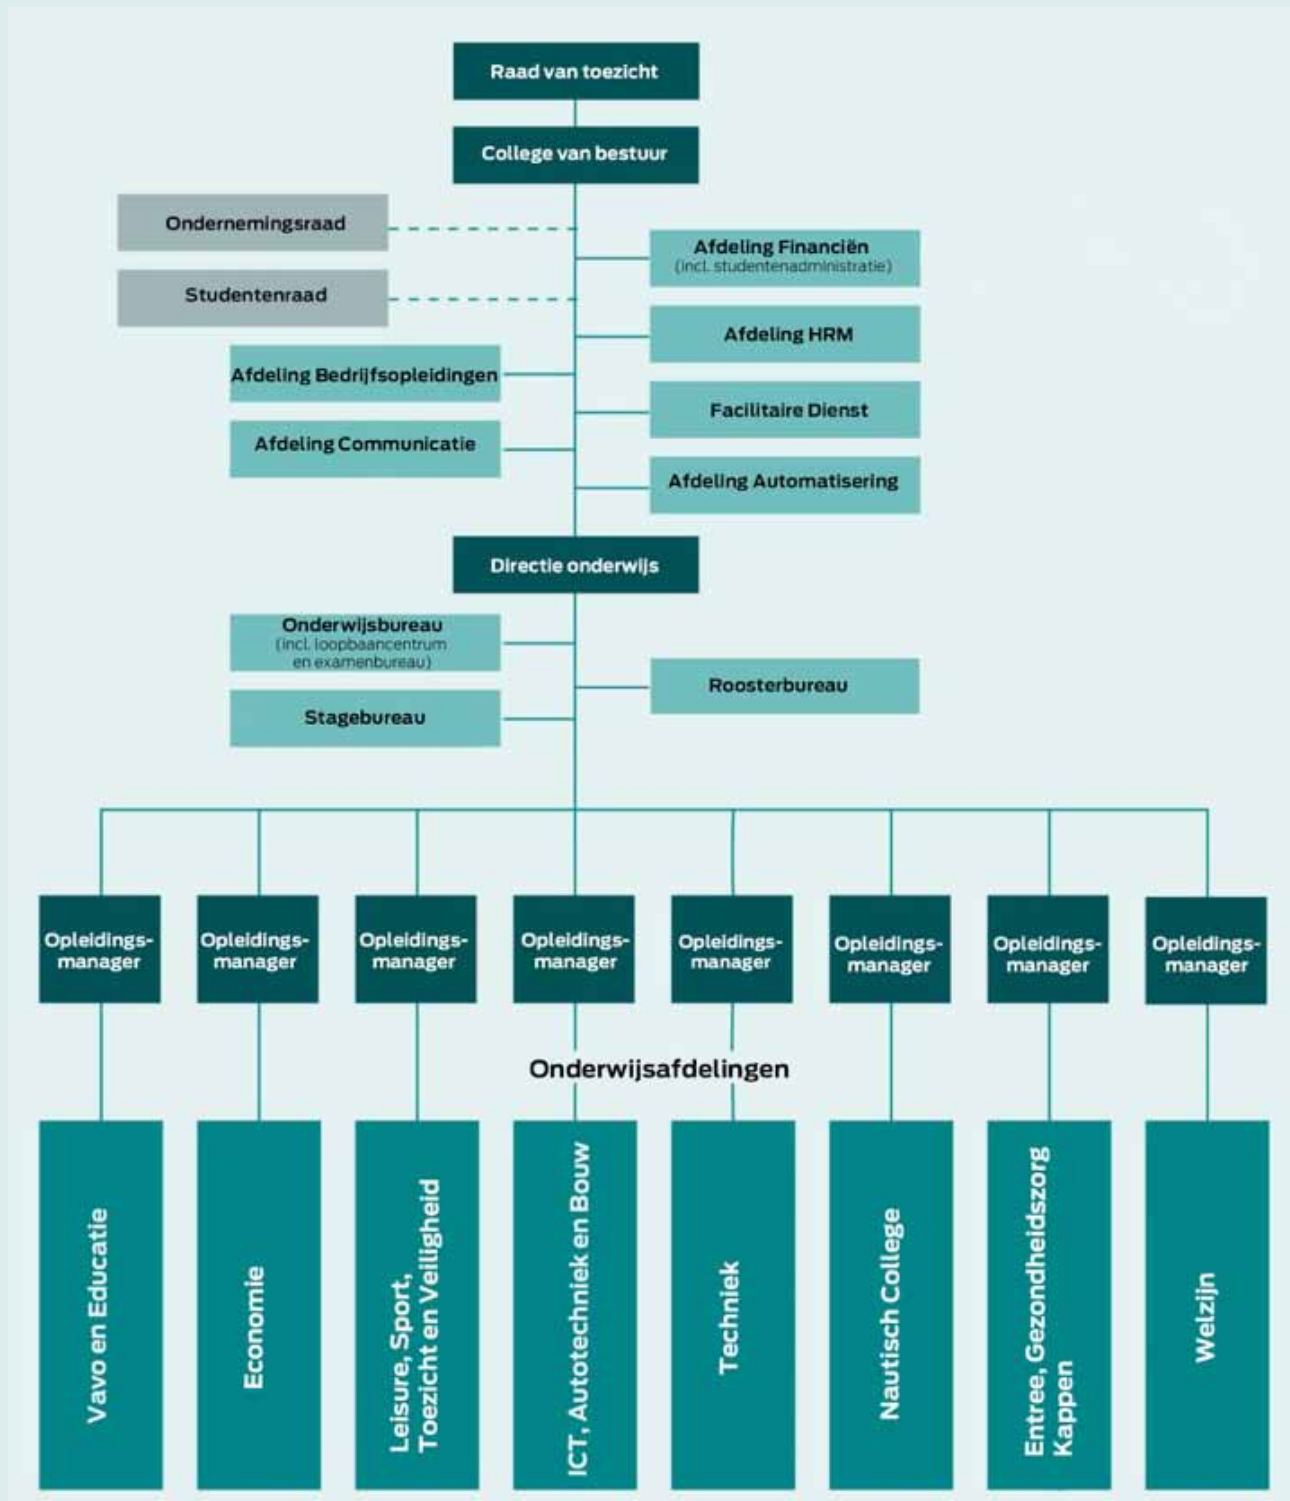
Raad van toezicht

College van bestuur

Ondernemingsraad

Studentenraad

Afdeling Financiën
(incl. studentenadministratie)

Afdeling HRM

Afdeling Bedrijfsopleidingen

Facilitaire Dienst

Afdeling Communicatie

Afdeling Automatisering

Directie onderwijs

Onderwijsbureau
(incl. loopbaancentrum en examenbureau)

Roosterbureau

Stagebureau

Opleidingsmanager

Opleidingsmanager

Opleidingsmanager

Opleidingsmanager

Opleidingsmanager

Opleidingsmanager

Opleidingsmanager

Opleidingsmanager

Onderwijsafdelingen

Vavo en Educatie

Economie

Leisure, Sport, Toezicht en Veiligheid

ICT, Autotechniek en Bouw

Techniek

Nautisch College

Entree, Gezondheidszorg Kappen

Welzijn